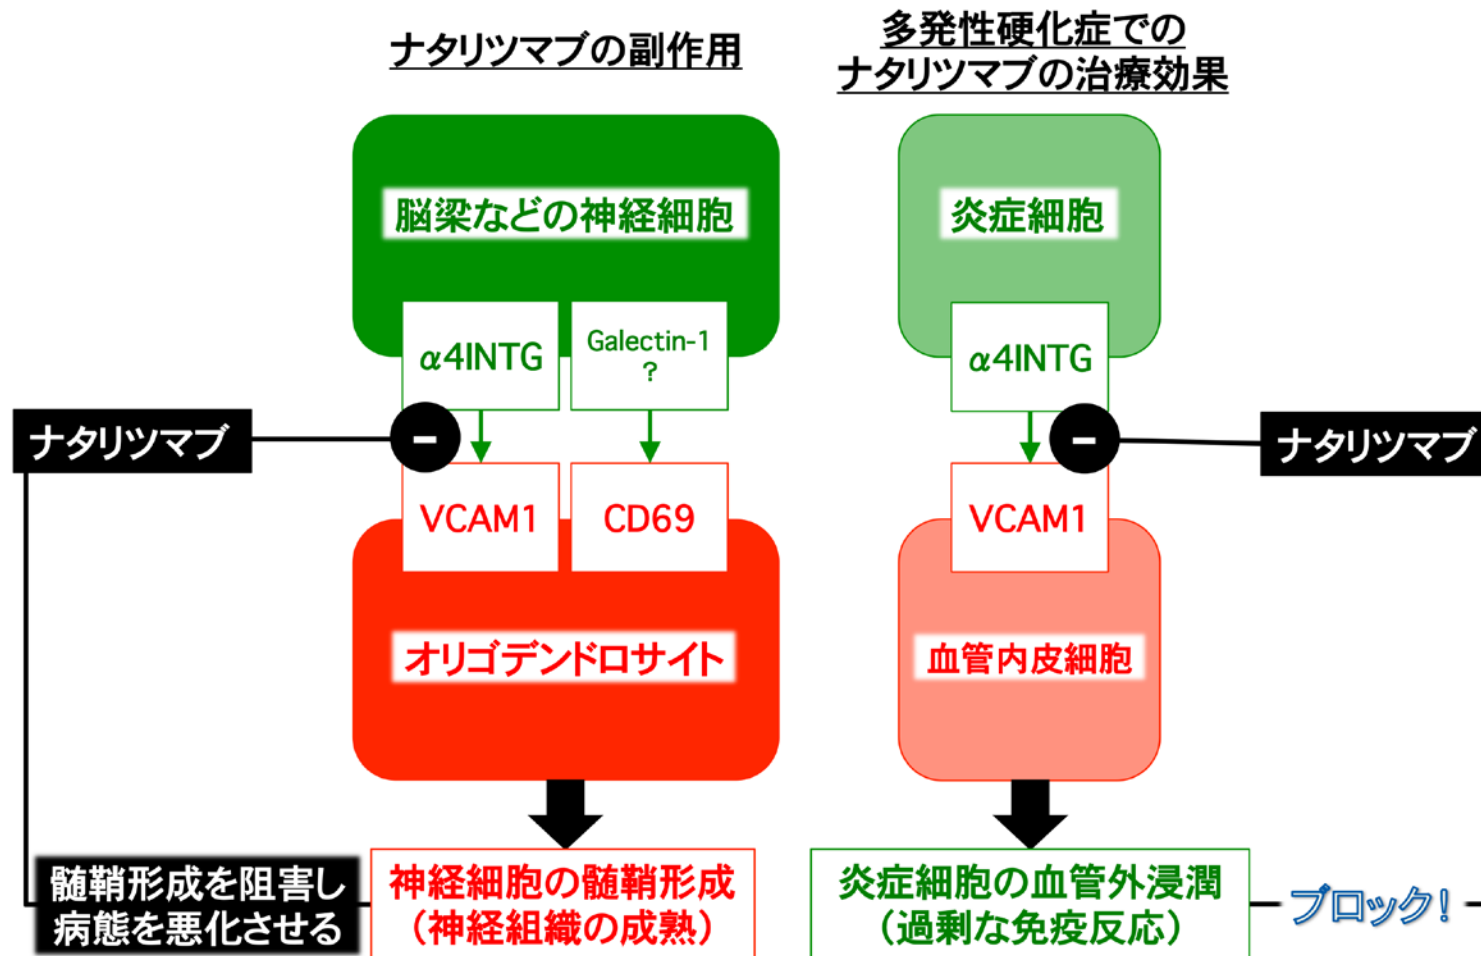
ナタリツマブの副作用

多発性硬化症での
ナタリツマブの治療効果

脳梁などの神経細胞

α4INTG

Galectin-1
?

炎症細胞

α4INTG

ナタリツマブ

−

−

ナタリツマブ

VCAM1

CD69

VCAM1

オリゴデンドロサイト

血管内皮細胞

髄鞘形成を阻害し
病態を悪化させる

神経細胞の髄鞘形成
（神経組織の成熟）

炎症細胞の血管外浸潤
（過剰な免疫反応）

ブロック!